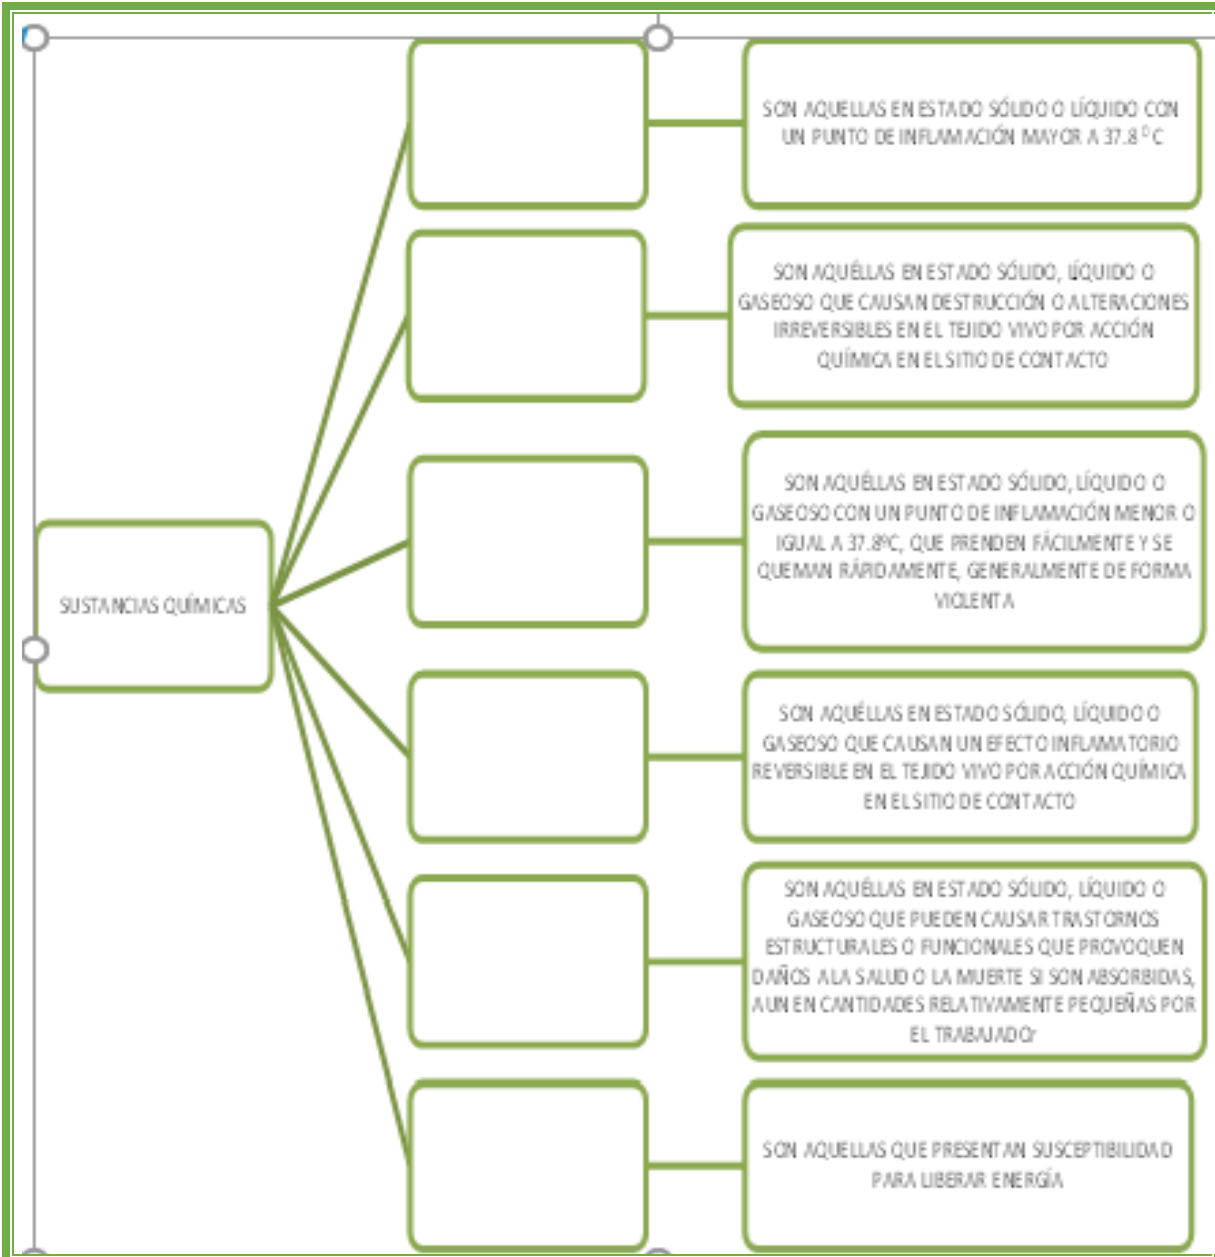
SON AQUELLAS EN ESTADO SÓLIDO O LÍQUIDO CON UN PUNTO DE INFLAMACIÓN MAYOR A 37.8 °C

SON AQUÉLLAS EN ESTADO SÓLIDO, LÍQUIDO O GASEOSO QUE CAUSAN DESTRUCCIÓN O ALTERACIONES IRREVERSIBLES EN EL TEJIDO VIVO POR ACCIÓN QUÍMICA EN EL SITIO DE CONTACTO

SUSTANCIAS QUÍMICAS

SON AQUÉLLAS EN ESTADO SÓLIDO, LÍQUIDO O GASEOSO CON UN PUNTO DE INFLAMACIÓN MENOR O IGUAL A 37.8ºC, QUE PRENDEN FÁCILMENTE Y SE QUEMAN RÁPIDAMENTE, GENERALMENTE DE FORMA VIOLENTA

SON AQUÉLLAS EN ESTADO SÓLIDO, LÍQUIDO O GASEOSO QUE CAUSAN UN EFECTO INFLAMATORIO REVERSIBLE EN EL TEJIDO VIVO POR ACCIÓN QUÍMICA EN EL SITIO DE CONTACTO

SON AQUÉLLAS EN ESTADO SÓLIDO, LÍQUIDO O GASEOSO QUE PUEDEN CAUSAR TRASTORNOS ESTRUCTURALES O FUNCIONALES QUE PROVOQUEN DAÑOS A LA SALUD O LA MUERTE SI SON ABSORBIDAS, AUN EN CANTIDADES RELATIVAMENTE PEQUEÑAS POR EL TRABAJADOr

SON AQUELLAS QUE PRESENTAN SUSCEPTIBILIDAD PARA LIBERAR ENERGÍA